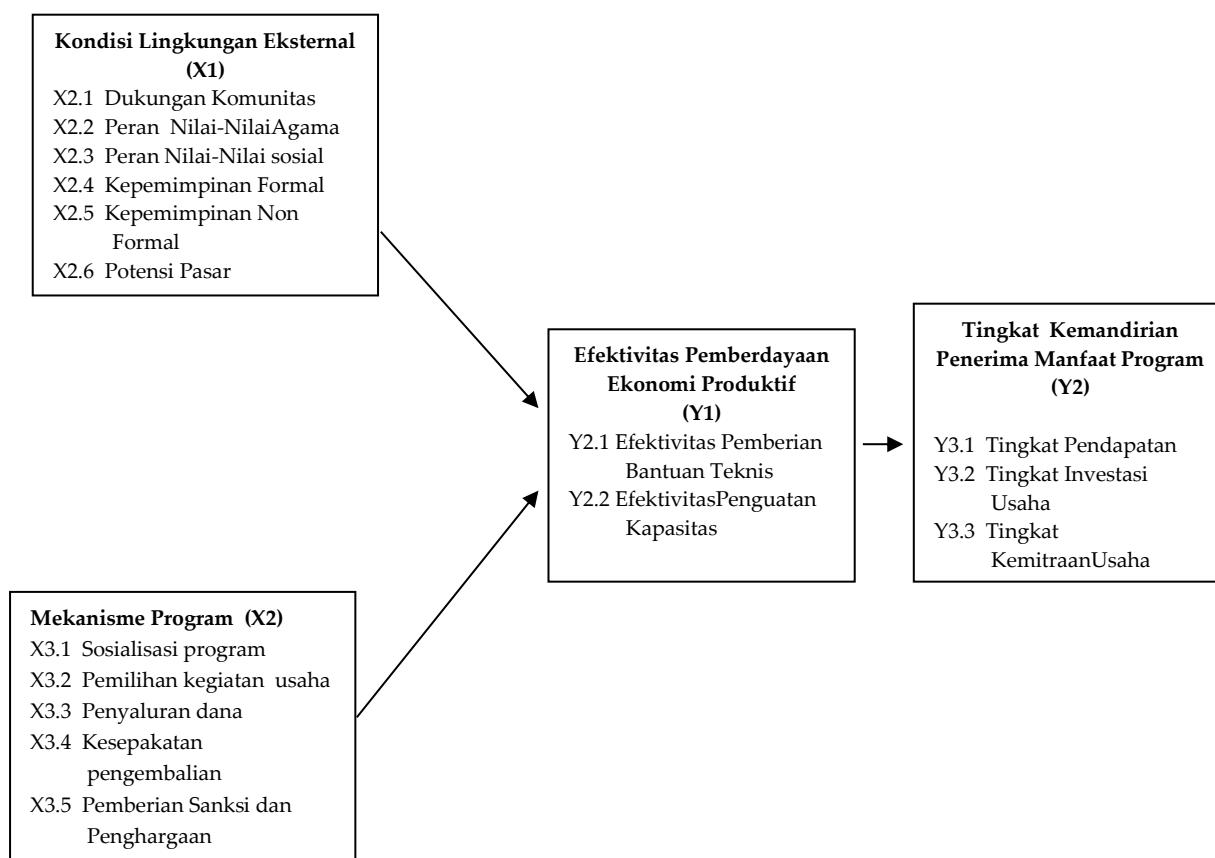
Kondisi Lingkungan Eksternal (X1)
X2.1 Dukungan Komunitas
X2.2 Peran Nilai-NilaiAgama
X2.3 Peran Nilai-Nilai sosial
X2.4 Kepemimpinan Formal
X2.5 Kepemimpinan Non Formal
X2.6 Potensi Pasar

Efektivitas Pemberdayaan Ekonomi Produktif (Y1)
Y2.1 Efektivitas Pemberian Bantuan Teknis
Y2.2 EfektivitasPenguatan Kapasitas

Tingkat Kemandirian Penerima Manfaat Program (Y2)
Y3.1 Tingkat Pendapatan
Y3.2 Tingkat Investasi Usaha
Y3.3 Tingkat KemitraanUsaha

Mekanisme Program (X2)
X3.1 Sosialisasi program
X3.2 Pemilihan kegiatan usaha
X3.3 Penyaluran dana
X3.4 Kesepakatan pengembalian
X3.5 Pemberian Sanksi dan Penghargaan